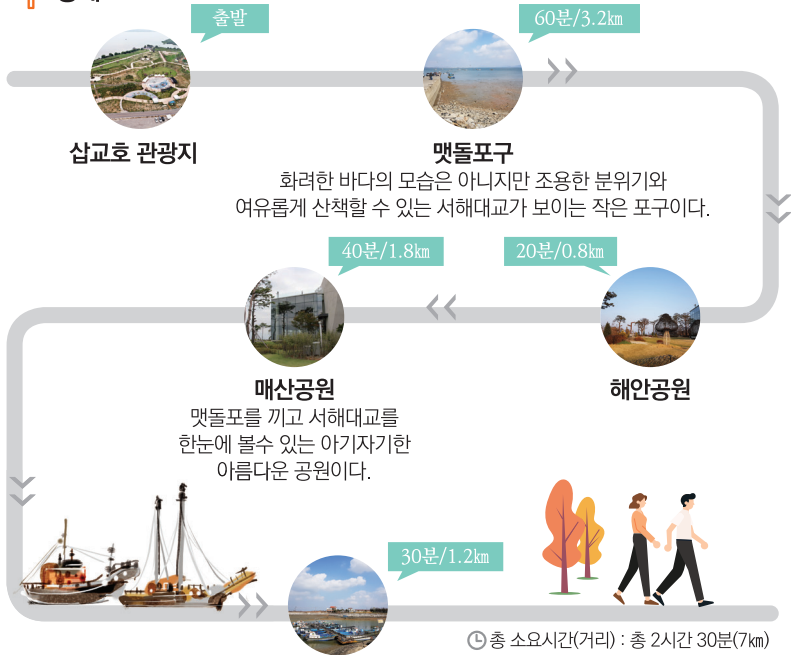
출발

60분/3.2㎞

삽교호 관광지

맷돌포구
화려한 바다의 모습은 아니지만 조용한 분위기와 여유롭게 산책할 수 있는 서해대교가 보이는 작은 포구이다.

40분/1.8㎞

20분/0.8㎞

매산공원
맷돌포를 끼고 서해대교를 한눈에 볼수 있는 아기자기한 아름다운 공원이다.

해안공원

30분/1.2㎞

총 소요시간(거리) : 총 2시간 30분(7㎞)